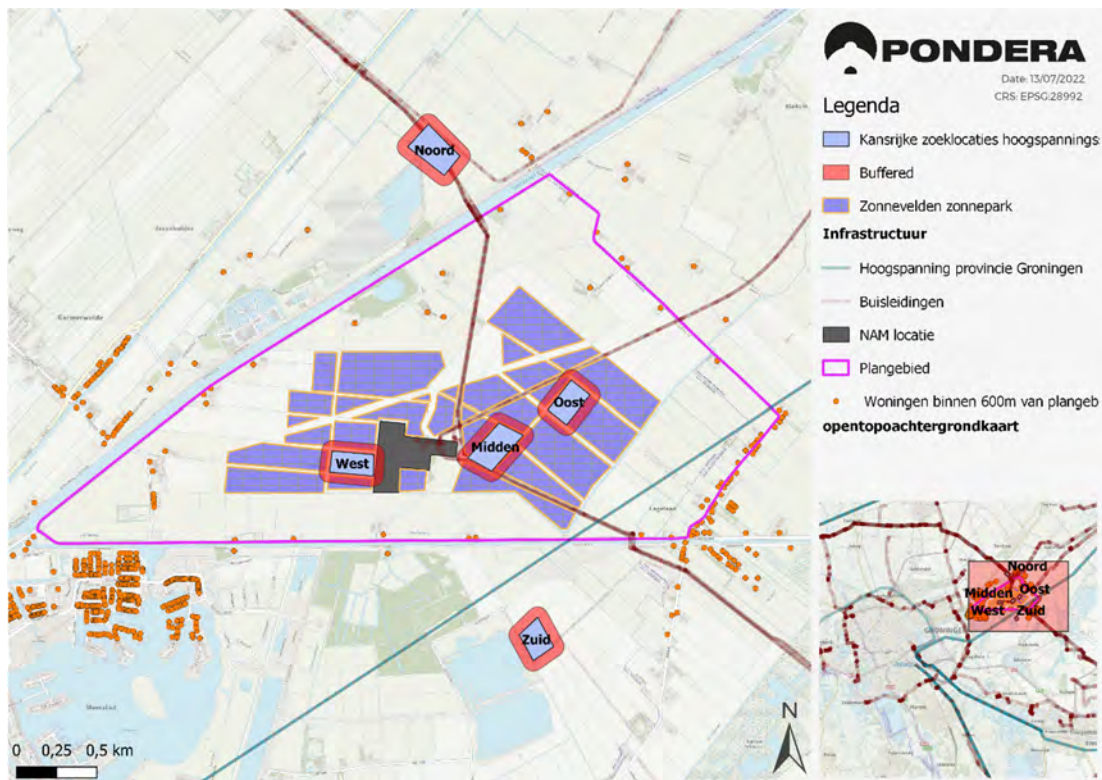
PONDERA

Date: 13/07/2022
CRS: EPSG:28992

Legenda

Kansrijke zoeklocaties hoogspannings

Buffered

Zonnevelden zonnepark

Infrastructuur

Hoogspanning provincie Groningen

Buisleidingen

NAM locatie

Plangebied

Woningen binnen 600m van plangeb

opentopoachtergrondkaart

Noord

Oost

Midden

West

Zuid

Noord
Oost
Midden
West
Zuid

N

0 0,25 0,5 km